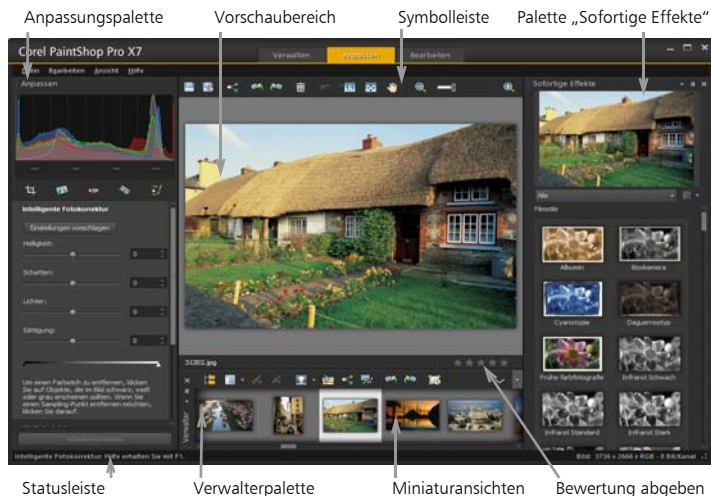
Anpassungspalette

Vorschaubereich

Symbolleiste

Palette „Sofortige Effekte"

Corel PaintShop Pro X7

Verwalten

Anpassen

Bearbeiten

Datei Bearbeiten Ansicht Hilfe

Anpassen

Intelligente Fotokorrektur

Einstellungen vorschlagen

Helligkeit:

0

Schatten:

0

Lichter:

0

Sättigung:

0

Um einen Farbstich zu entfernen, klicken Sie auf Objekte, die im Bild schwarz, weiß oder grau erscheinen sollten. Wenn Sie einen Sampling-Punkt entfernen möchten, klicken Sie darauf.

Sofortige Effekte

Alle

Filmstile

Albumin

Bordeaux

Cyanotypie

Daguerreotypie

Frühe Farbfotografie

Infrarot Schwach

Infrarot Standard

Infrarot Stark

31202.jpg

Verwalter

Intelligente Fotokorrektur: Hilfe erhalten Sie mit F1.

Bild: 3736 x 2664 x RGB - 8 Bit/Kanal

Statusleiste

Verwalterpalette

Miniaturansichten

Bewertung abgeben